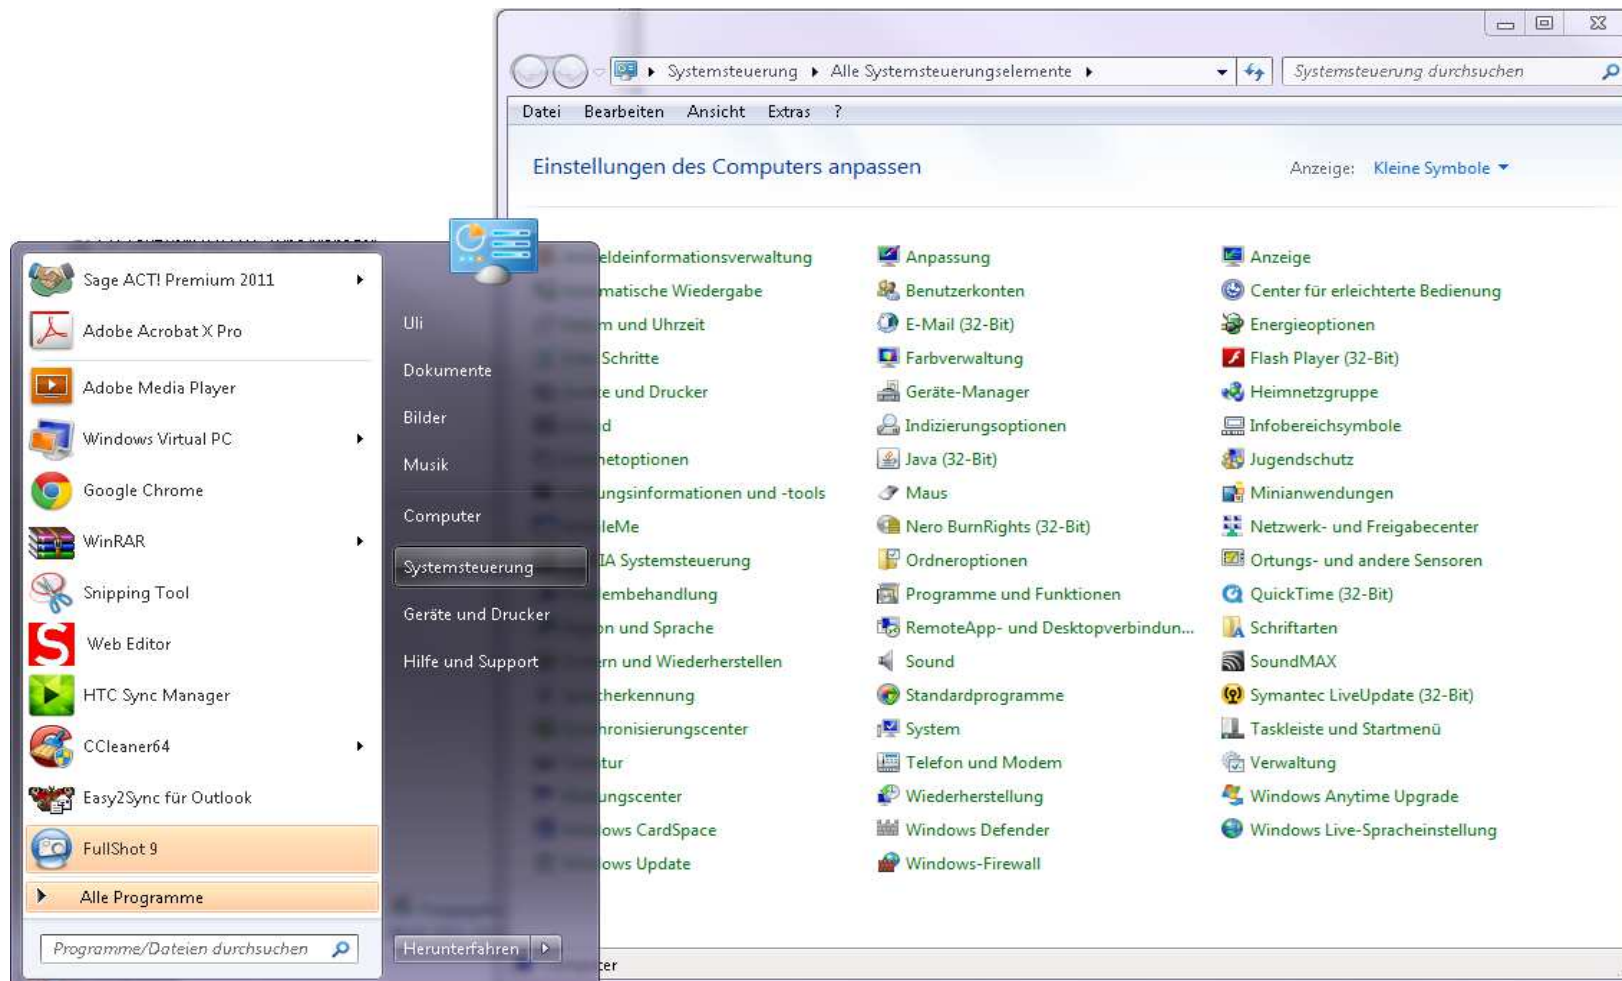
Systemsteuerung ▸ Alle Systemsteuerungselemente ▸

Systemsteuerung durchsuchen

Datei Bearbeiten Ansicht Extras ?

Einstellungen des Computers anpassen

Anzeige: Kleine Symbole

Sage ACT! Premium 2011
Adobe Acrobat X Pro
Adobe Media Player
Windows Virtual PC
Google Chrome
WinRAR
Snipping Tool
Web Editor
HTC Sync Manager
CCleaner64
Easy2Sync für Outlook
FullShot 9
Alle Programme

Programme/Dateien durchsuchen

Uli
Dokumente
Bilder
Musik
Computer
Systemsteuerung
Geräte und Drucker
Hilfe und Support

Herunterfahren

eldeinformationsverwaltung
matische Wiedergabe
m und Uhrzeit
Schritte
e und Drucker
d
etoptionen
ungsinformationen und -tools
leMe
IA Systemsteuerung
embehandlung
on und Sprache
rn und Wiederherstellen
therkennung
hronisierungscenter
tur
ungscenter
ows CardSpace
ows Update

Anpassung
Benutzerkonten
E-Mail (32-Bit)
Farbverwaltung
Geräte-Manager
Indizierungsoptionen
Java (32-Bit)
Maus
Nero BurnRights (32-Bit)
Ordneroptionen
Programme und Funktionen
RemoteApp- und Desktopverbindun...
Sound
Standardprogramme
System
Telefon und Modem
Wiederherstellung
Windows Defender
Windows-Firewall

Anzeige
Center für erleichterte Bedienung
Energieoptionen
Flash Player (32-Bit)
Heimnetzgruppe
Infobereichsymbole
Jugendschutz
Minianwendungen
Netzwerk- und Freigabecenter
Ortungs- und andere Sensoren
QuickTime (32-Bit)
Schriftarten
SoundMAX
Symantec LiveUpdate (32-Bit)
Taskleiste und Startmenü
Verwaltung
Windows Anytime Upgrade
Windows Live-Spracheinstellung

ter